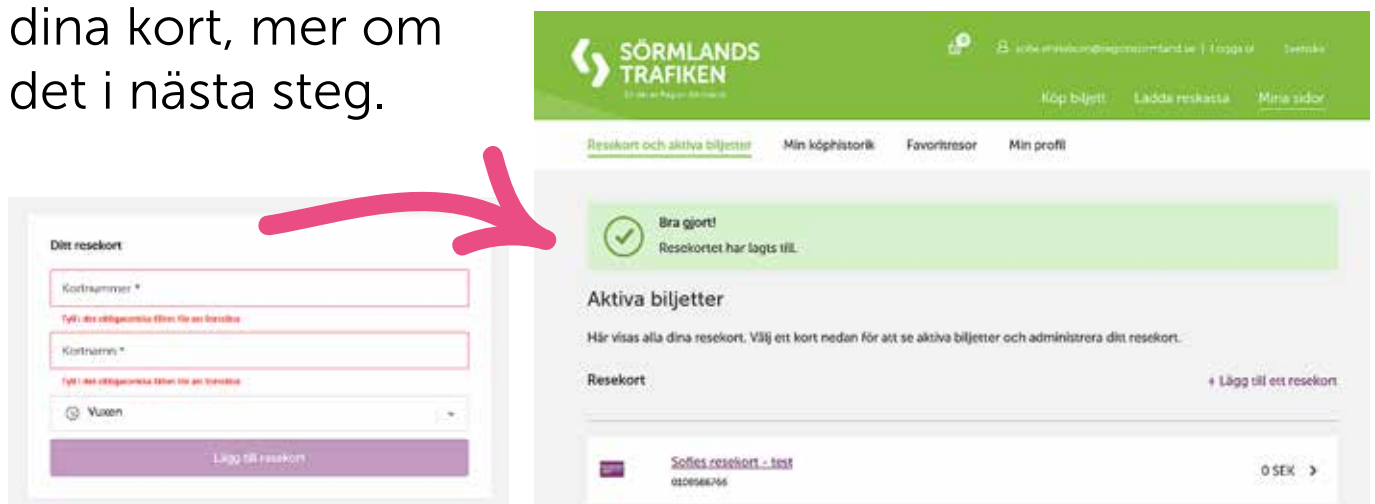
dina kort, mer om det i nästa steg.

Ditt resekort

Kortnummer *

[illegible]

Kortnamn *

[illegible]

Vuxen

Lägg till resekort

SÖRMLANDS TRAFIKEN

En del av Region Sörmland

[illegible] | Logga ut

Svenska

Köp biljett

Ladda reskassa

Mina sidor

Resekort och aktiva biljetter

Min köphistorik

Favoritresor

Min profil

Bra gjort!

Resekortet har lagts till.

Aktiva biljetter

Här visas alla dina resekort. Välj ett kort nedan för att se aktiva biljetter och administrera ditt resekort.

Resekort

+ Lägg till ett resekort

Sofies resekort - test

0108586766

0 SEK